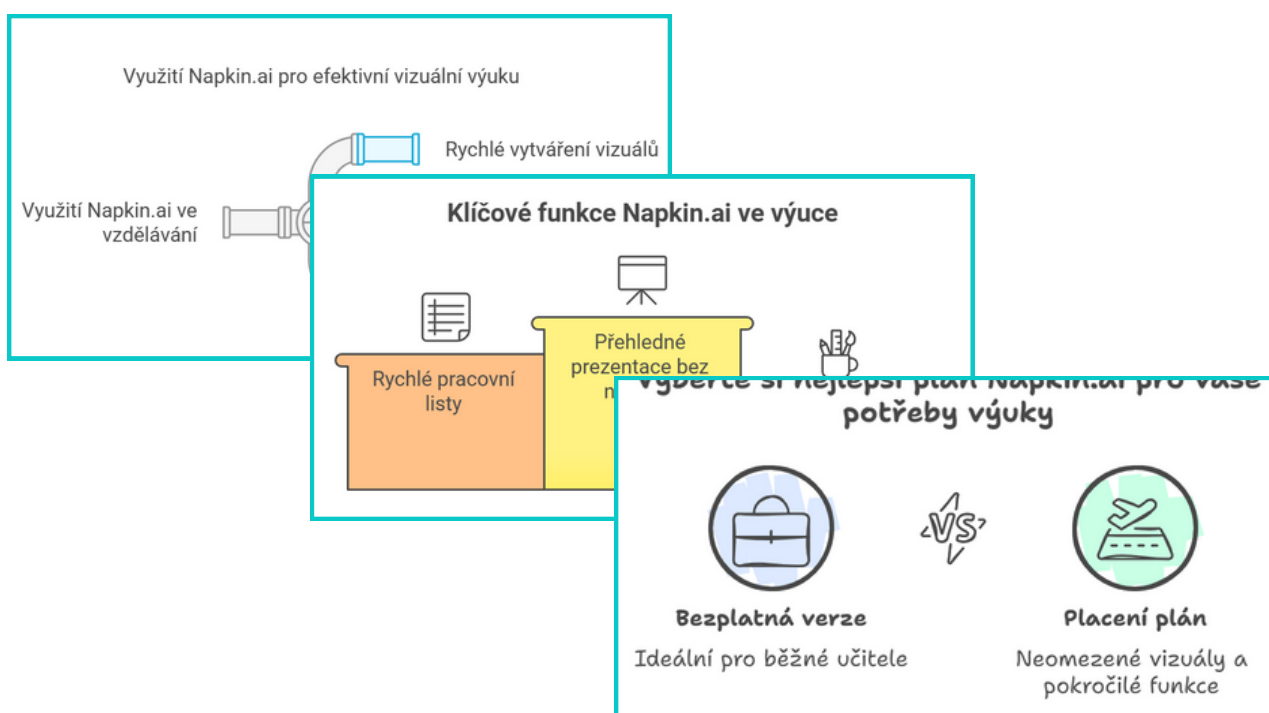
Využití Napkin.ai pro efektivní vizuální výuku

Rychlé vytváření vizuálů

Využití Napkin.ai ve vzdělávání

Klíčové funkce Napkin.ai ve výuce

Rychlé pracovní listy

Přehledné prezentace bez n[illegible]

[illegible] potřeby výuky

VS

Bezplatná verze

Ideální pro běžné učitele

Placení plán

Neomezené vizuály a pokročilé funkce